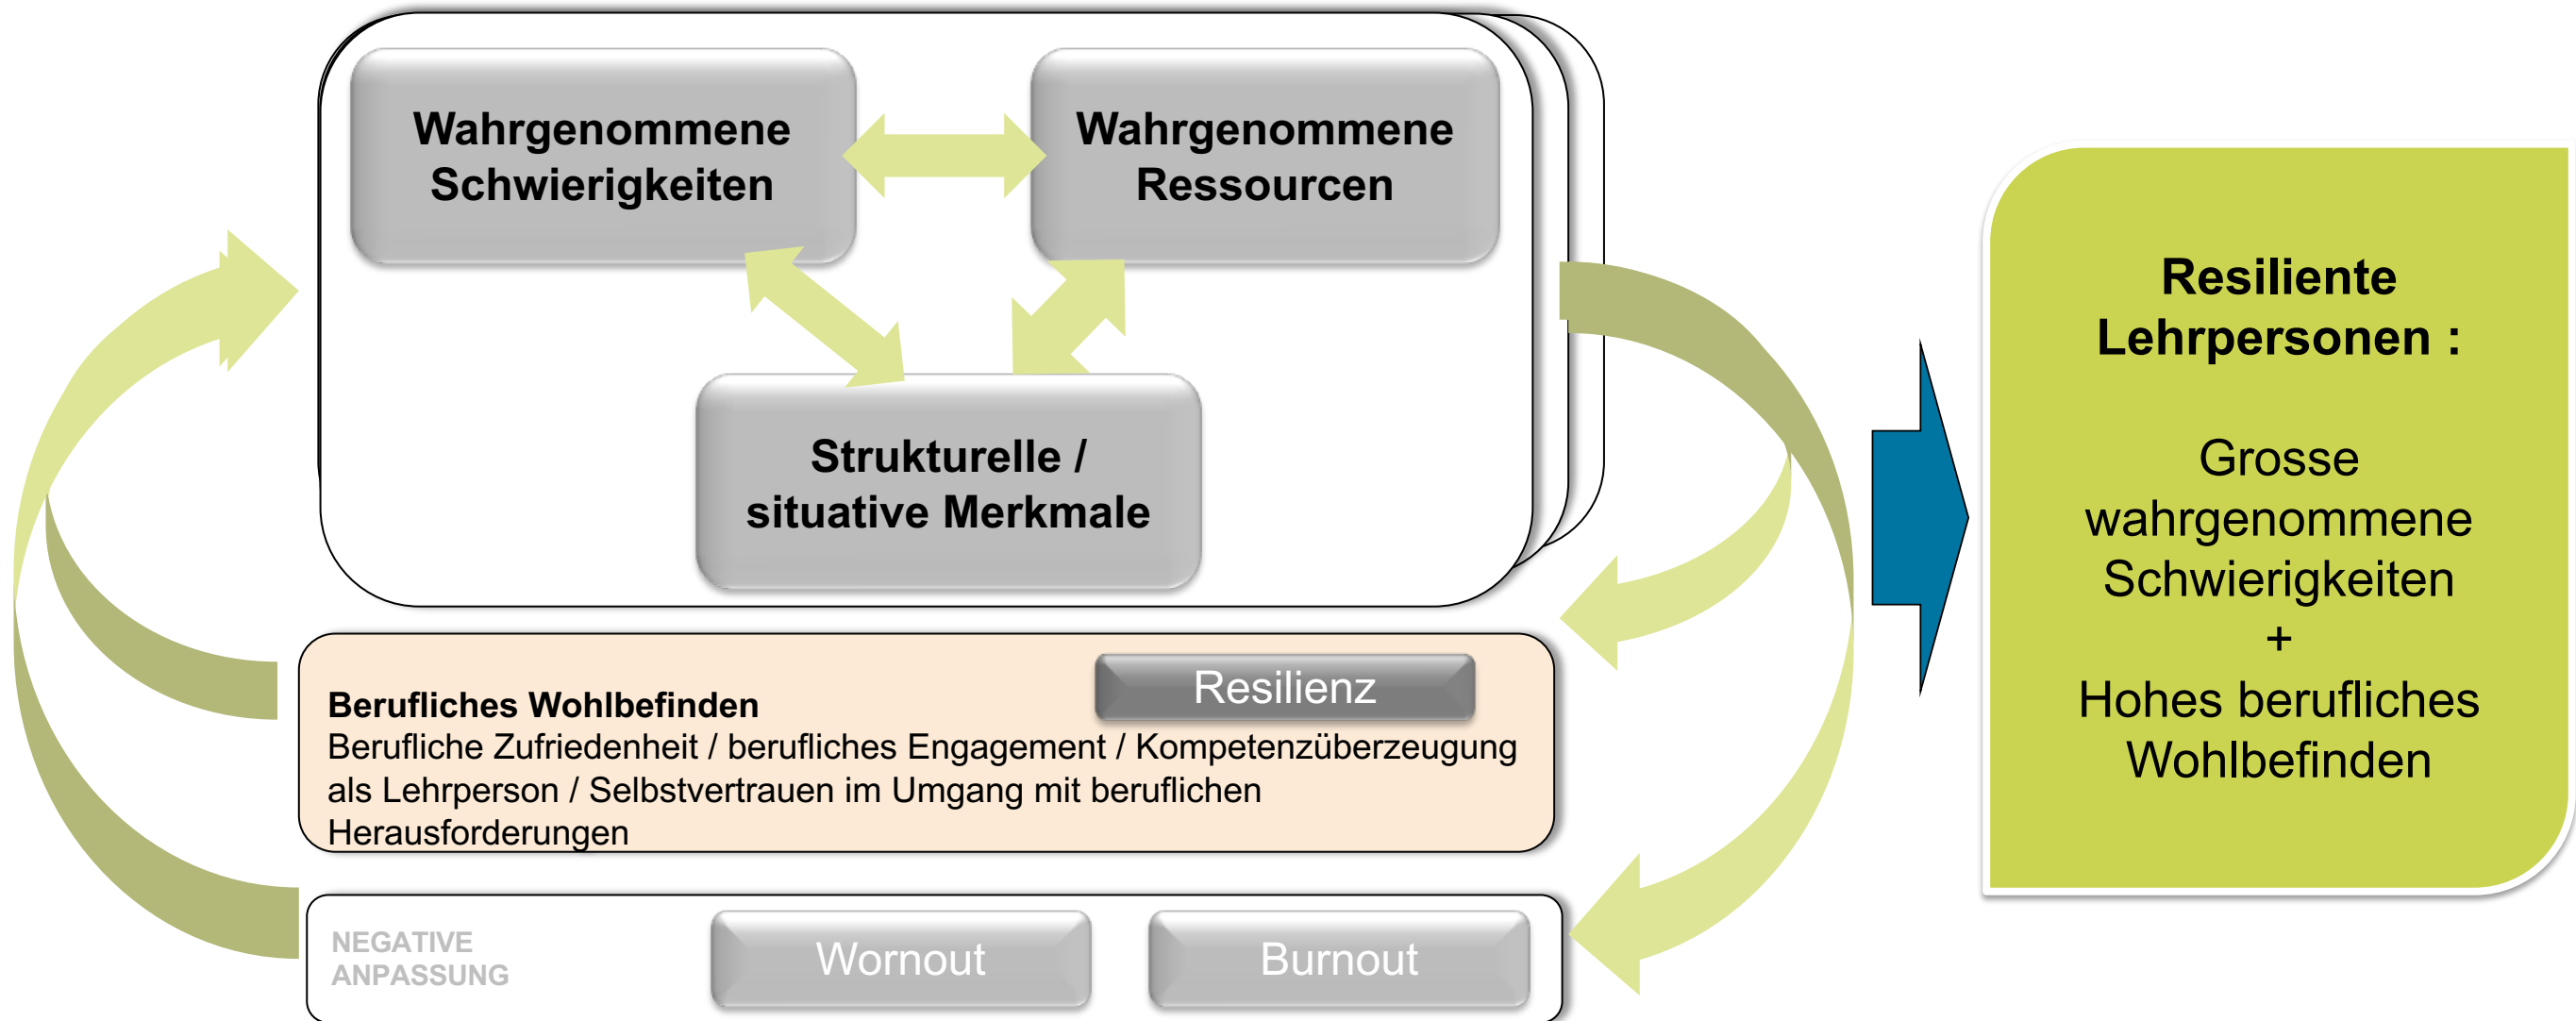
Wahrgenommene Schwierigkeiten

Wahrgenommene Ressourcen

Strukturelle / situative Merkmale

Resilienz

Berufliches Wohlbefinden
Berufliche Zufriedenheit / berufliches Engagement / Kompetenzüberzeugung als Lehrperson / Selbstvertrauen im Umgang mit beruflichen Herausforderungen

NEGATIVE ANPASSUNG

Wornout

Burnout

Resiliente Lehrpersonen :

Grosse wahrgenommene Schwierigkeiten
+
Hohes berufliches Wohlbefinden